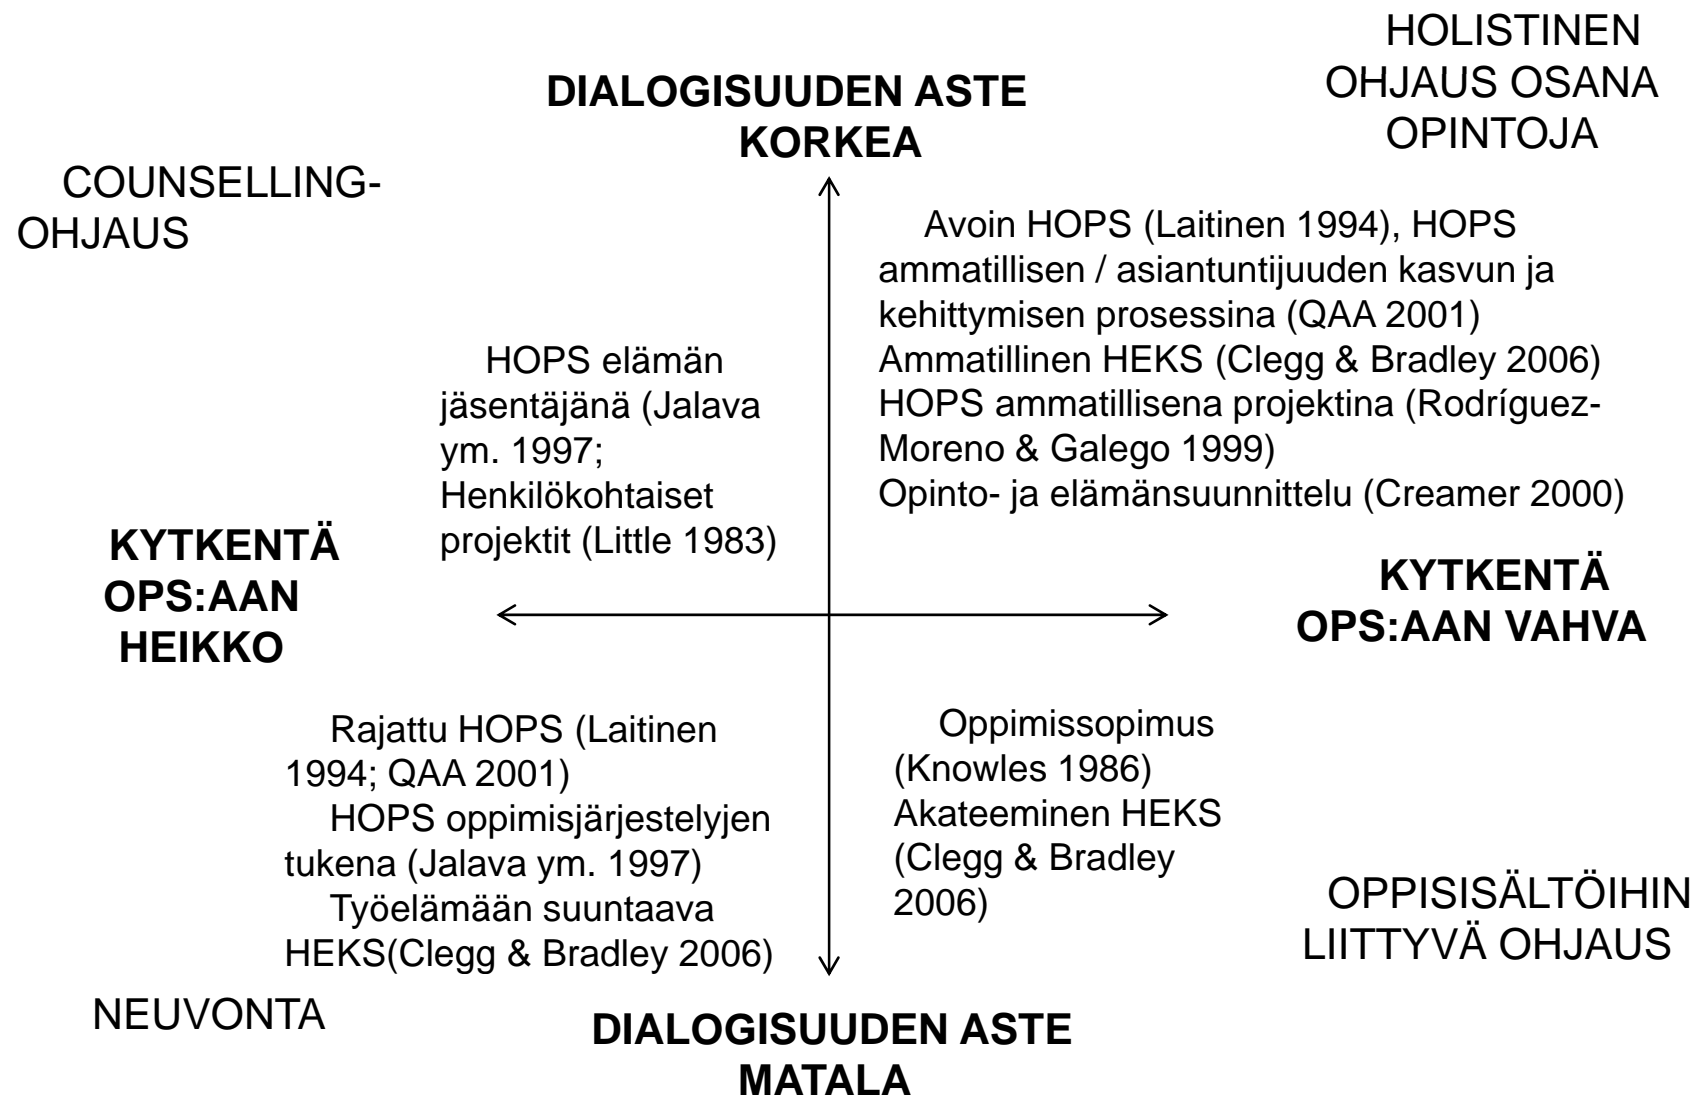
HOLISTINEN OHJAUS OSANA OPINTOJA

DIALOGISUUDEN ASTE KORKEA

COUNSELLING-OHJAUS

Avoin HOPS (Laitinen 1994), HOPS ammatillisen / asiantuntijuuden kasvun ja kehittymisen prosessina (QAA 2001)
Ammatillinen HEKS (Clegg & Bradley 2006)
HOPS ammatillisena projektina (Rodríguez-Moreno & Galego 1999)
Opinto- ja elämänsuunnittelu (Creamer 2000)

HOPS elämän jäsentäjänä (Jalava ym. 1997; Henkilökohtaiset projektit (Little 1983)

KYTKENTÄ OPS:AAN HEIKKO

KYTKENTÄ OPS:AAN VAHVA

Rajattu HOPS (Laitinen 1994; QAA 2001)
HOPS oppimisjärjestelyjen tukena (Jalava ym. 1997)
Työelämään suuntaava HEKS(Clegg & Bradley 2006)

Oppimissopimus (Knowles 1986)
Akateeminen HEKS (Clegg & Bradley 2006)

OPPISISÄLTÖIHIN LIITTYVÄ OHJAUS

NEUVONTA

DIALOGISUUDEN ASTE MATALA